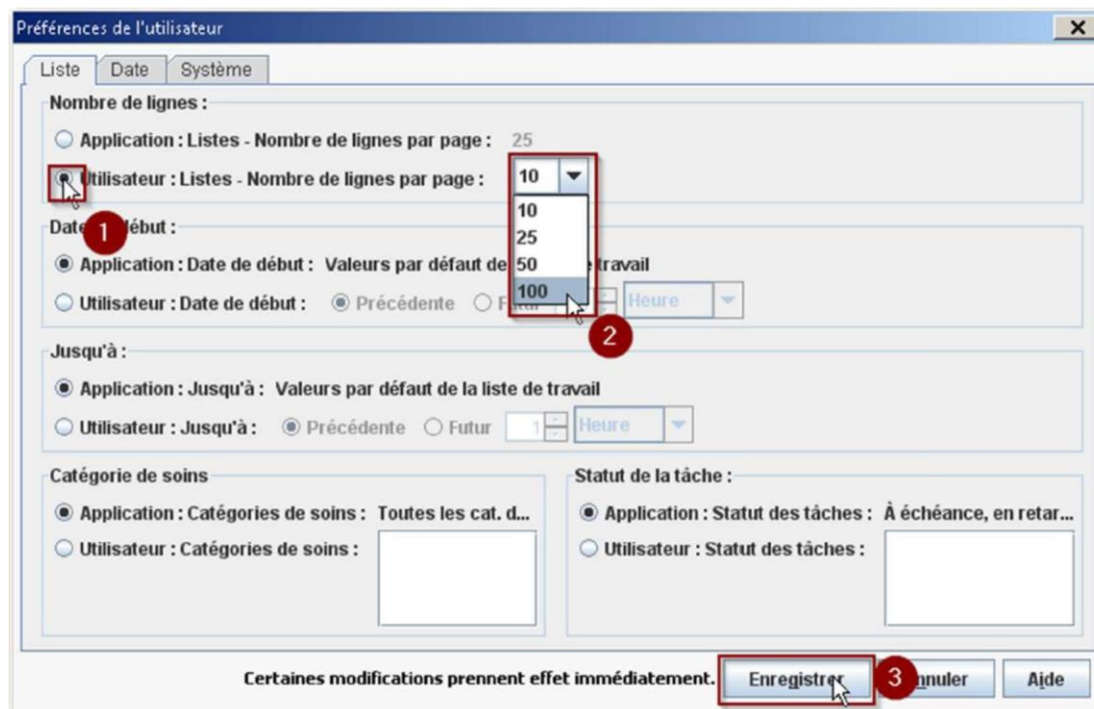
Préférences de l'utilisateur

Liste | Date | Système

Nombre de lignes :

Application : Listes - Nombre de lignes par page : 25

Utilisateur : Listes - Nombre de lignes par page : 10

10
25
50
100

Date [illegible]ébut :

1

Application : Date de début : Valeurs par défaut de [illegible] travail

Utilisateur : Date de début : Précédente F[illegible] Heure

2

Jusqu'à :

Application : Jusqu'à : Valeurs par défaut de la liste de travail

Utilisateur : Jusqu'à : Précédente Futur 1 Heure

Catégorie de soins

Application : Catégories de soins : Toutes les cat. d...

Utilisateur : Catégories de soins :

Statut de la tâche :

Application : Statut des tâches : À échéance, en retar...

Utilisateur : Statut des tâches :

Certaines modifications prennent effet immédiatement. Enregistrer 3 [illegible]nnuler Aide